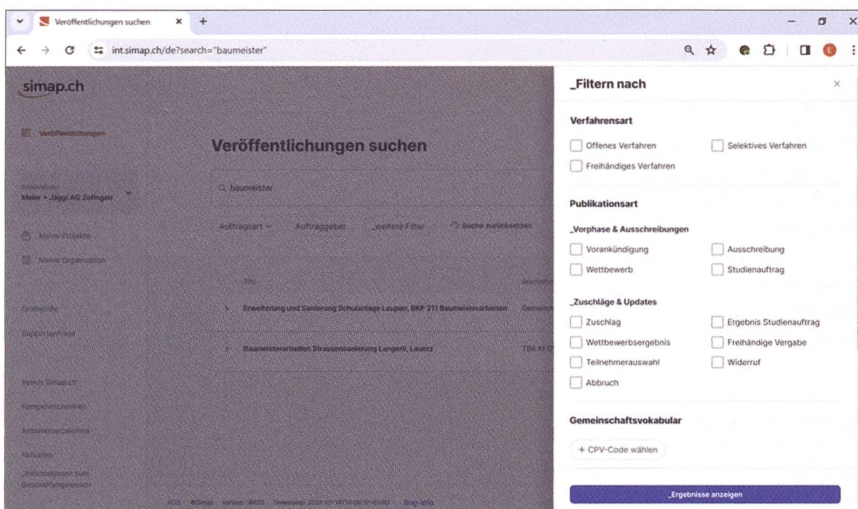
Veröffentlichungen suchen
int.simap.ch/de?search="baumeister"

simap.ch

Veröffentlichungen

Meier + Jäggi AG Zofingen

Meine Projekte
Meine Organisation

Onlinehilfe
Supportanfrage

Verein Simap.ch
Kompetenzzentren
Anbieterverzeichnis
Aktuelles
Weiterbildungen zum Beschaffungswesen

Veröffentlichungen suchen

baumeister

Auftragsart
Auftraggeber
weitere Filter
Suche zurücksetzen

Titel

Erweiterung und Sanierung Schulanlage Laupen, BKP 211 Baumeisterarbeiten
Gemein

Baumeisterarbeiten Strassensanierung Langertl, Lauerz
TBA Kt. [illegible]

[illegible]

_Filtern nach

Verfahrensart
Offenes Verfahren
Selektives Verfahren
Freihändiges Verfahren

Publikationsart
_Vorphase & Ausschreibungen
Vorankündigung
Ausschreibung
Wettbewerb
Studienauftrag

_Zuschläge & Updates
Zuschlag
Ergebnis Studienauftrag
Wettbewerbsergebnis
Freihändige Vergabe
Teilnehmerauswahl
Widerruf
Abbruch

Gemeinschaftsvokabular
+ CPV-Code wählen

_Ergebnisse anzeigen